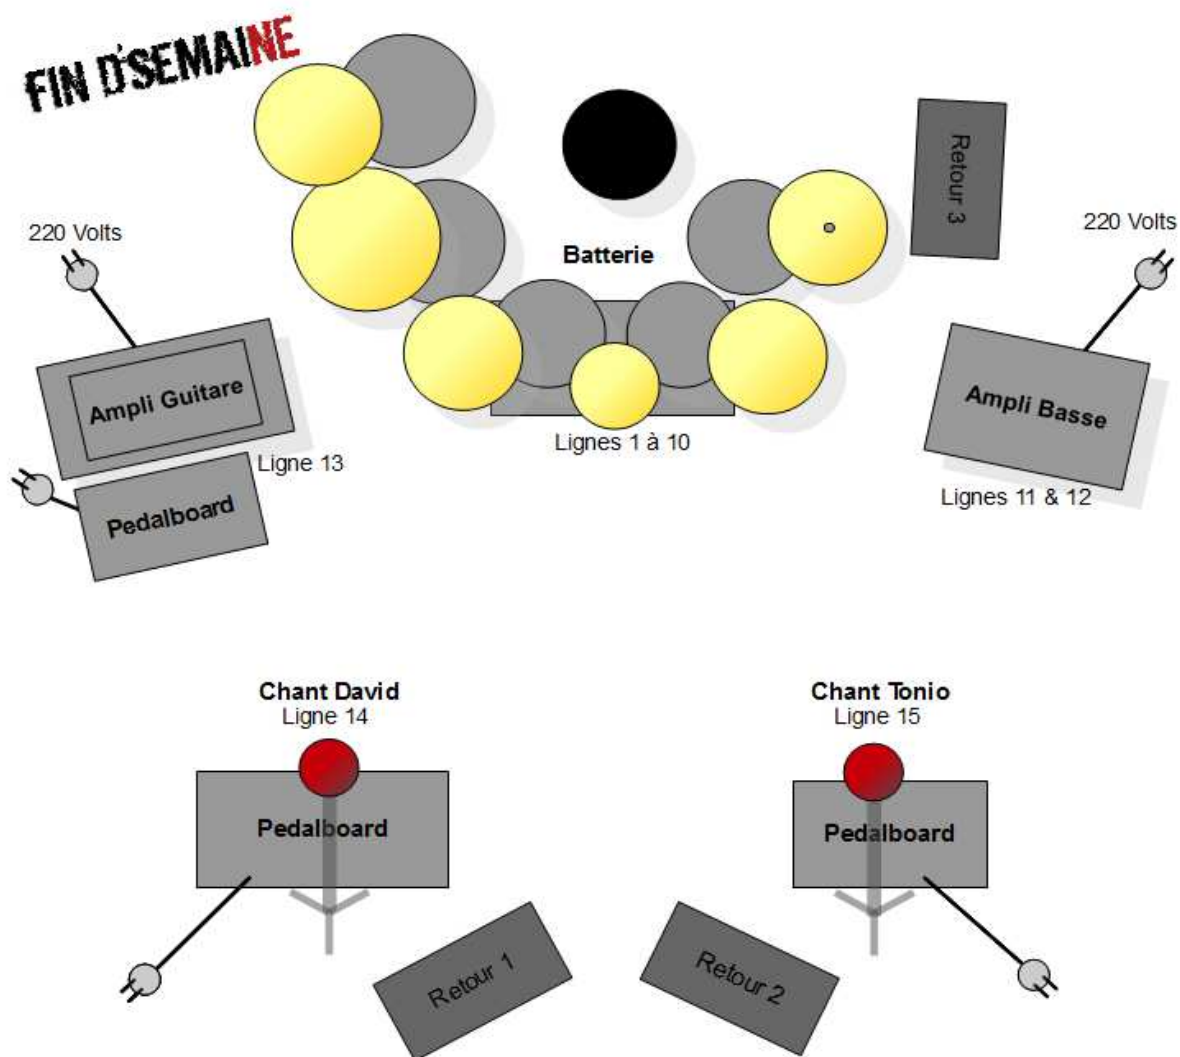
FIN D'SEMAINE

Retour 3

220 Volts

220 Volts

Batterie

Ampli Guitare

Ampli Basse

Lignes 1 à 10

Ligne 13

Pedalboard

Lignes 11 & 12

Chant David
Ligne 14

Chant Tonio
Ligne 15

Pedalboard

Pedalboard

Retour 1

Retour 2